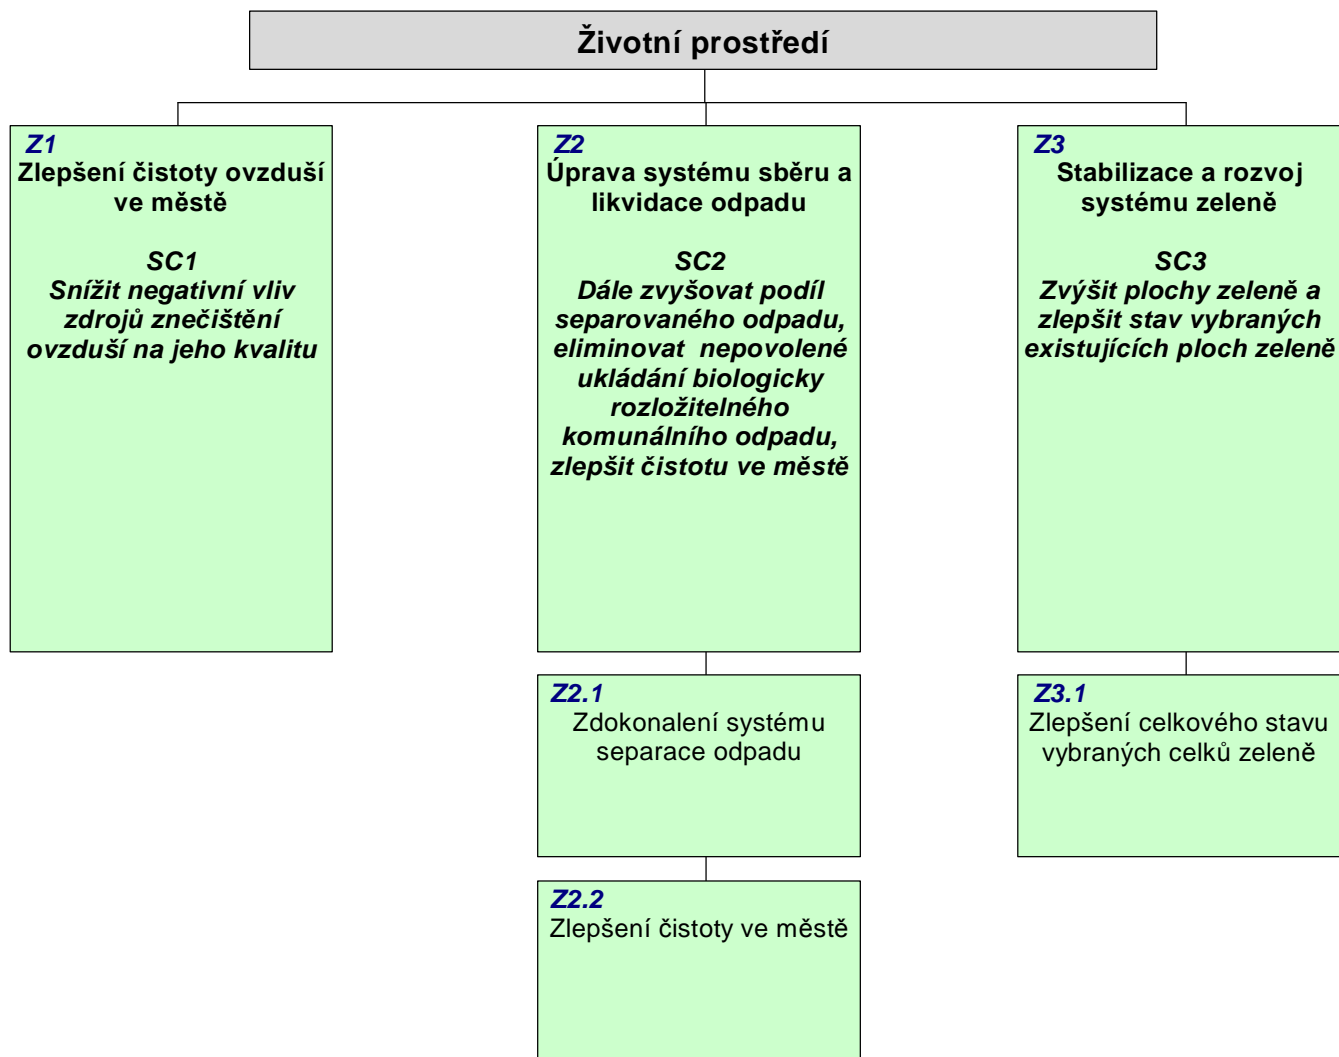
Životní prostředí

Z1
Zlepšení čistoty ovzduší ve městě

SC1
Snížit negativní vliv zdrojů znečištění ovzduší na jeho kvalitu

Z2
Úprava systému sběru a likvidace odpadu

SC2
Dále zvyšovat podíl separovaného odpadu, eliminovat nepovolené ukládání biologicky rozložitelného komunálního odpadu, zlepšit čistotu ve městě

Z2.1
Zdokonalení systému separace odpadu

Z2.2
Zlepšení čistoty ve městě

Z3
Stabilizace a rozvoj systému zeleně

SC3
Zvýšit plochy zeleně a zlepšit stav vybraných existujících ploch zeleně

Z3.1
Zlepšení celkového stavu vybraných celků zeleně